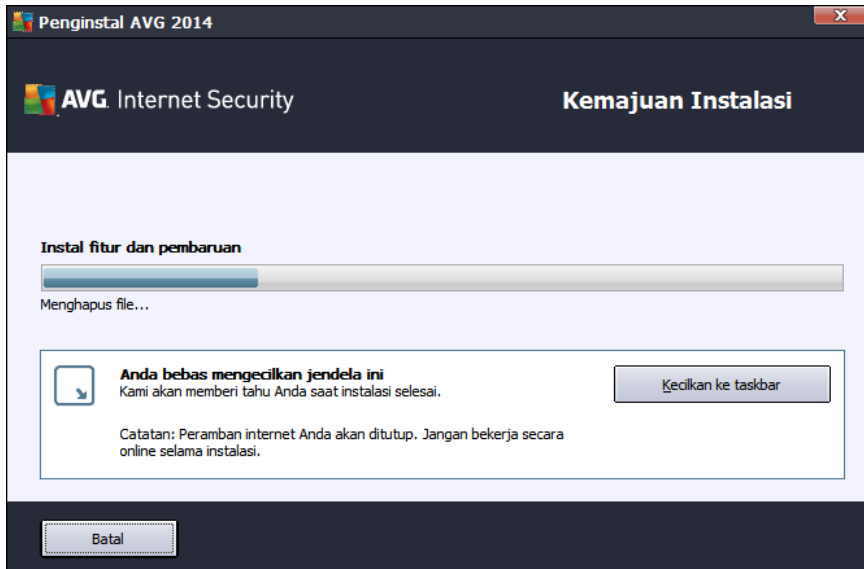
Penginstal AVG 2014

AVG. Internet Security

Kemajuan Instalasi

Instal fitur dan pembaruan

Menghapus file...

Anda bebas mengecilkan jendela ini
Kami akan memberi tahu Anda saat instalasi selesai.

Kecilkan ke taskbar

Catatan: Peramban internet Anda akan ditutup. Jangan bekerja secara online selama instalasi.

Batal